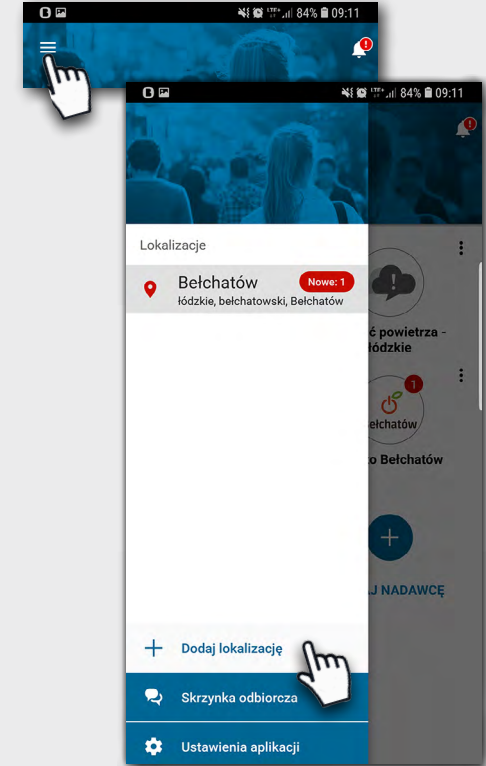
84% 09:11

!

84% 09:11

Lokalizacje

Bełchatów
łódzkie, bełchatowski, Bełchatów
Nowe: 1

ć powietrza - łódzkie

1
Bełchatów

o Bełchatów

J NADAWCĘ

Dodaj lokalizację

Skrzynka odbiorcza

Ustawienia aplikacji